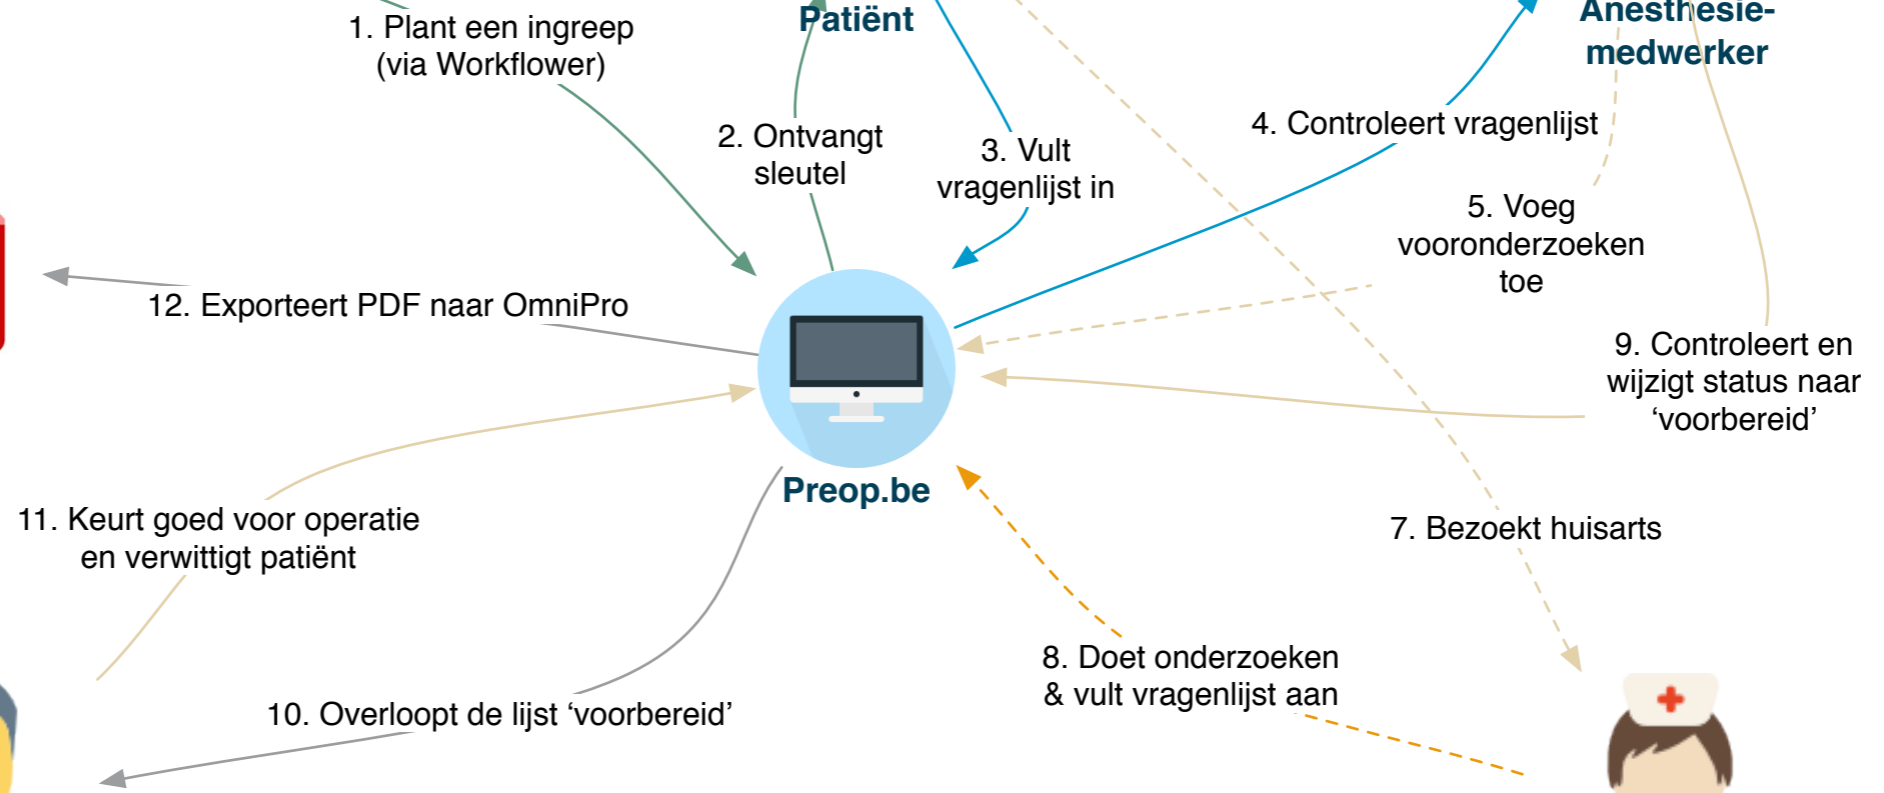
1. Plant een ingreep (via Workflower)

Patiënt

Anesthesie-medwerker

2. Ontvangt sleutel

3. Vult vragenlijst in

4. Controleert vragenlijst

5. Voeg vooronderzoeken toe

12. Exporteert PDF naar OmniPro

9. Controleert en wijzigt status naar ‘voorbereid’

Preop.be

11. Keurt goed voor operatie en verwittigt patiënt

7. Bezoekt huisarts

8. Doet onderzoeken & vult vragenlijst aan

10. Overloopt de lijst ‘voorbereid’